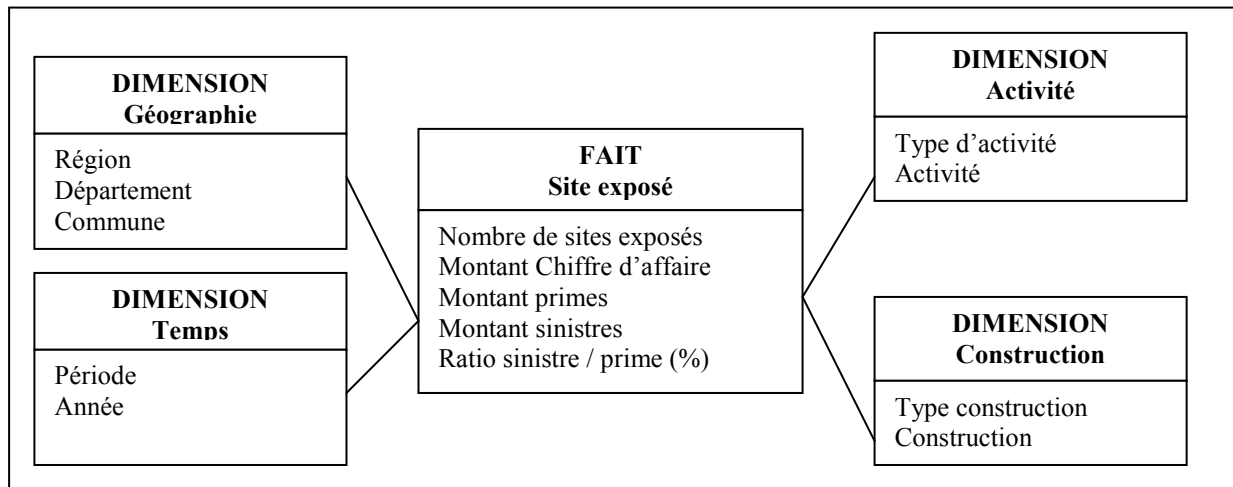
DIMENSION
Géographie

Région
Département
Commune

DIMENSION
Temps

Période
Année

FAIT
Site exposé

Nombre de sites exposés
Montant Chiffre d'affaire
Montant primes
Montant sinistres
Ratio sinistre / prime (%)

DIMENSION
Activité

Type d'activité
Activité

DIMENSION
Construction

Type construction
Construction